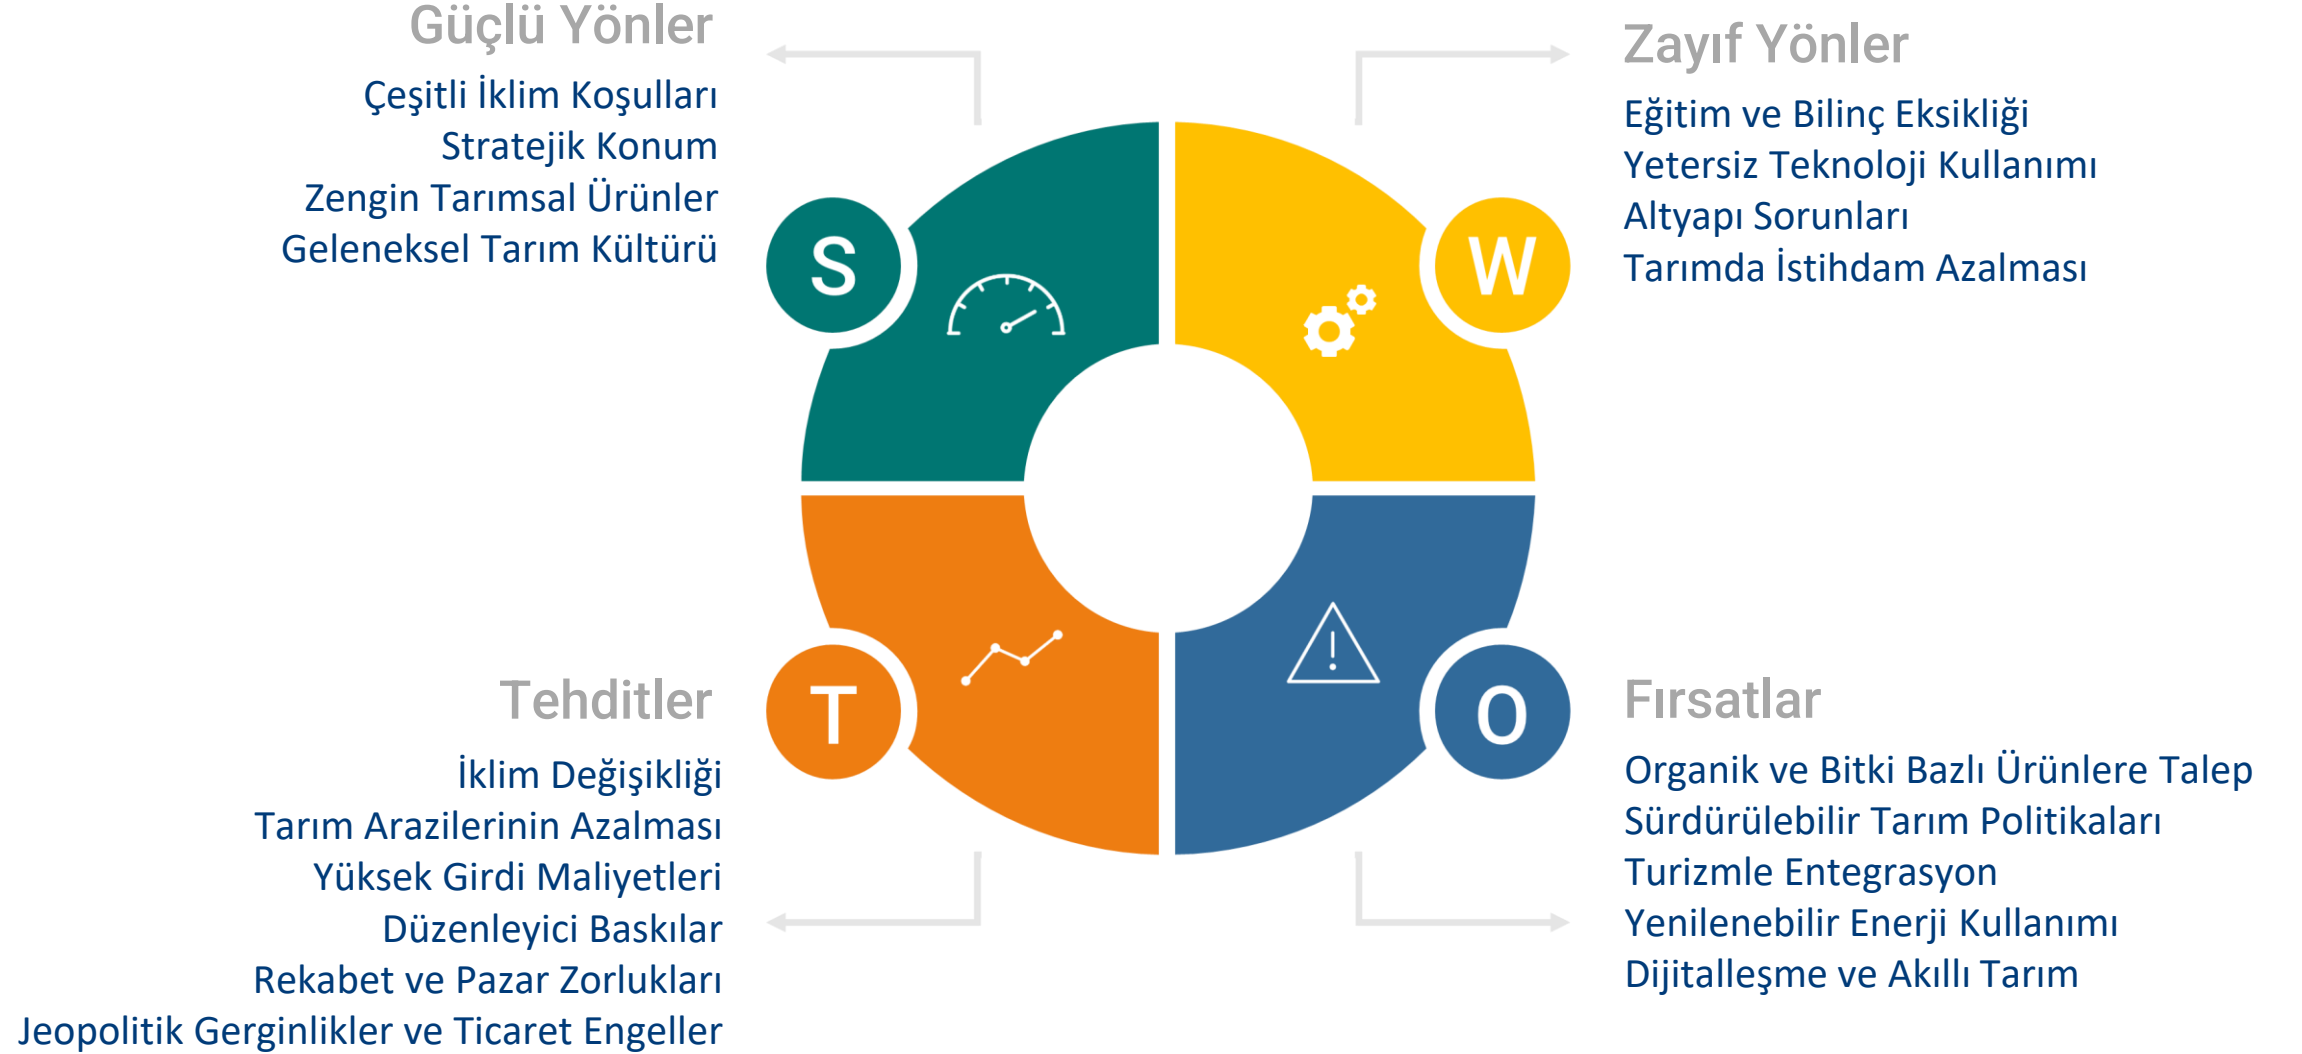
Güçlü Yönler

Çeşitli İklim Koşulları
Stratejik Konum
Zengin Tarımsal Ürünler
Geleneksel Tarım Kültürü

Zayıf Yönler

Eğitim ve Bilinç Eksikliği
Yetersiz Teknoloji Kullanımı
Altyapı Sorunları
Tarımda İstihdam Azalması

S

W

T

O

Tehditler

İklim Değişikliği
Tarım Arazilerinin Azalması
Yüksek Girdi Maliyetleri
Düzenleyici Baskılar
Rekabet ve Pazar Zorlukları
Jeopolitik Gerginlikler ve Ticaret Engeller

Fırsatlar

Organik ve Bitki Bazlı Ürünlere Talep
Sürdürülebilir Tarım Politikaları
Turizmle Entegrasyon
Yenilenebilir Enerji Kullanımı
Dijitalleşme ve Akıllı Tarım